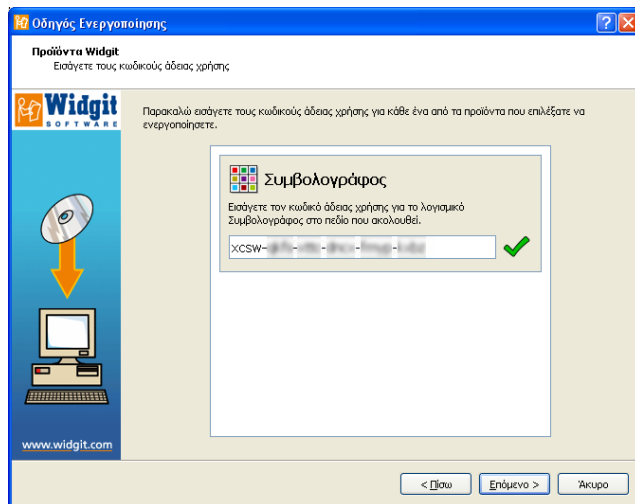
Οδηγός Ενεργοποίησης

Προϊόντα Widgit
Εισάγετε τους κωδικούς άδειας χρήσης

Widgit SOFTWARE

Παρακαλώ εισάγετε τους κωδικούς άδειας χρήσης για κάθε ένα από τα προϊόντα που επιλέξατε να ενεργοποιήσετε.

Συμβολογράφος

Εισάγετε τον κωδικό άδειας χρήσης για το λογισμικό Συμβολογράφος στο πεδίο που ακολουθεί.

XCSW-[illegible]-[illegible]-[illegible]-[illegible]-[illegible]

www.widgit.com

< Πίσω | Επόμενο > | Άκυρο